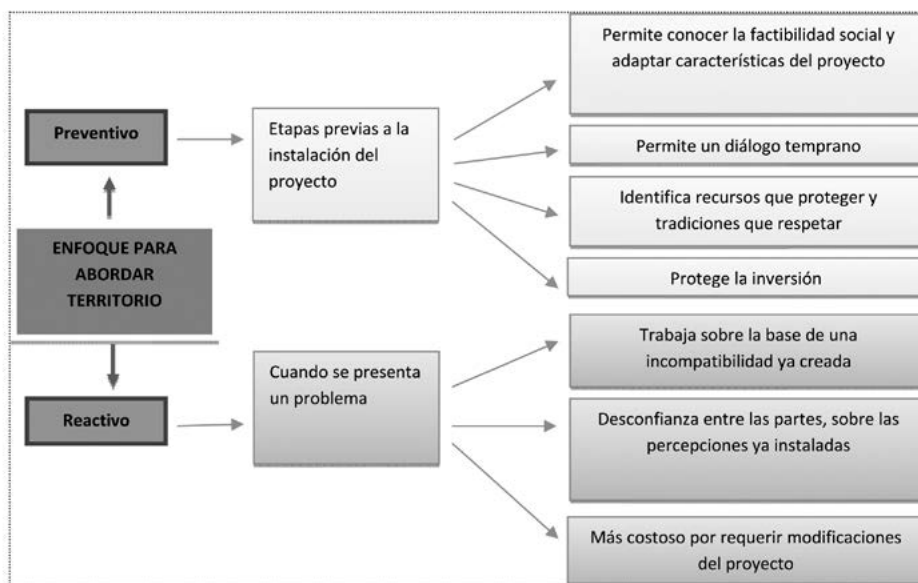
ENFOQUE PARA ABORDAR TERRITORIO

Preventivo

Etapas previas a la instalación del proyecto

Permite conocer la factibilidad social y adaptar características del proyecto

Permite un diálogo temprano

Identifica recursos que proteger y tradiciones que respetar

Protege la inversión

Reactivo

Cuando se presenta un problema

Trabaja sobre la base de una incompatibilidad ya creada

Desconfianza entre las partes, sobre las percepciones ya instaladas

Más costoso por requerir modificaciones del proyecto